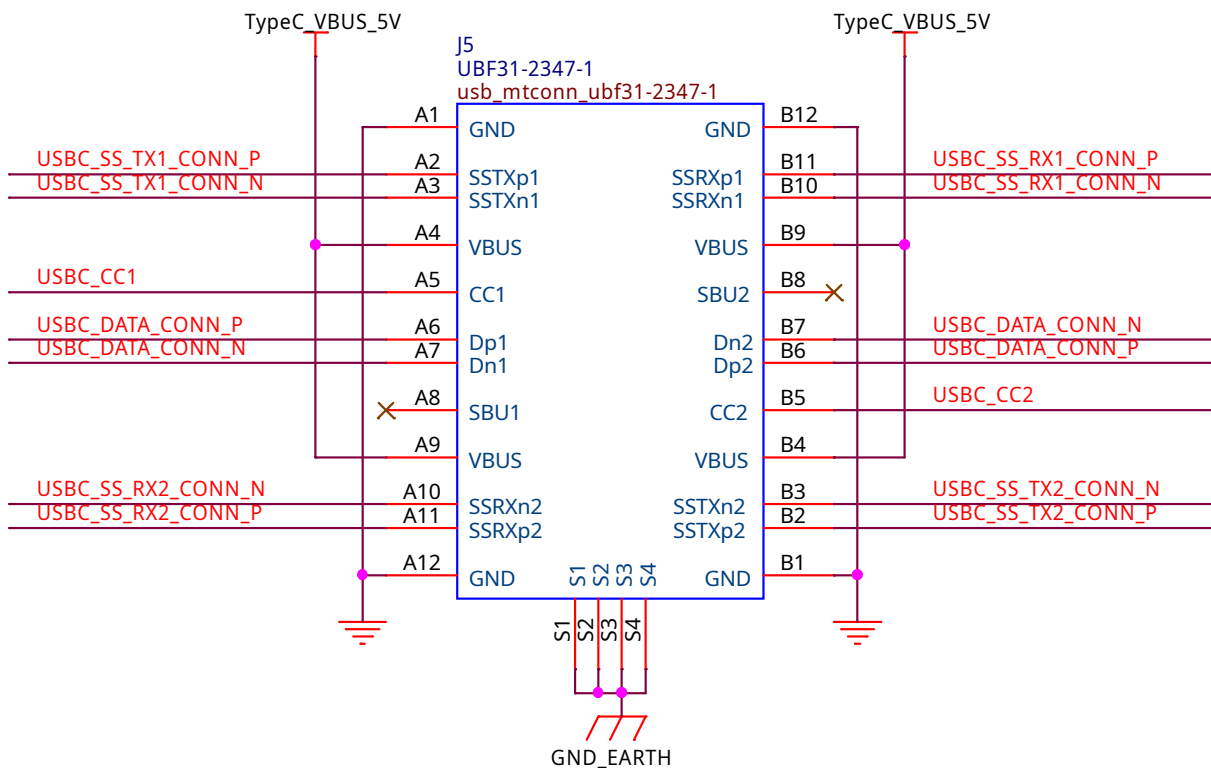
TypeC_VBUS_5V

TypeC_VBUS_5V

J5
UBF31-2347-1
usb_mtconn_ubf31-2347-1

A1 GND
USBC_SS_TX1_CONN_P A2 SSTXp1
USBC_SS_TX1_CONN_N A3 SSTXn1
A4 VBUS
USBC_CC1 A5 CC1
USBC_DATA_CONN_P A6 Dp1
USBC_DATA_CONN_N A7 Dn1
A8 SBU1
A9 VBUS
USBC_SS_RX2_CONN_N A10 SSRXn2
USBC_SS_RX2_CONN_P A11 SSRXp2
A12 GND

GND B12
SSRXp1 B11 USBC_SS_RX1_CONN_P
SSRXn1 B10 USBC_SS_RX1_CONN_N
VBUS B9
SBU2 B8
Dn2 B7 USBC_DATA_CONN_N
Dp2 B6 USBC_DATA_CONN_P
CC2 B5 USBC_CC2
VBUS B4
SSTXn2 B3 USBC_SS_TX2_CONN_N
SSTXp2 B2 USBC_SS_TX2_CONN_P
GND B1

S1 S2 S3 S4
S1 S2 S3 S4

GND_EARTH